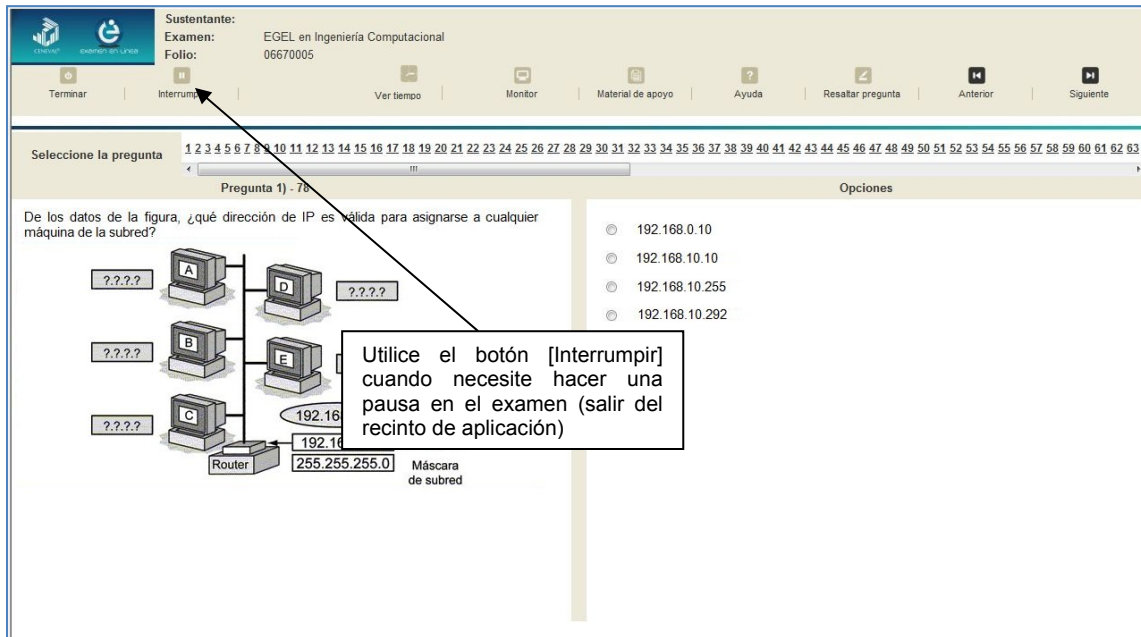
ceneval examen en línea

Sustentante:
Examen: EGEL en Ingeniería Computacional
Folio: 06670005

Terminar | Interrump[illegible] | Ver tiempo | Monitor | Material de apoyo | Ayuda | Resaltar pregunta | Anterior | Siguiente

Seleccione la pregunta 1 2 3 4 5 6 7 8 9 10 11 12 13 14 15 16 17 18 19 20 21 22 23 24 25 26 27 28 29 30 31 32 33 34 35 36 37 38 39 40 41 42 43 44 45 46 47 48 49 50 51 52 53 54 55 56 57 58 59 60 61 62 63

Pregunta 1) - 78

Opciones

De los datos de la figura, ¿qué dirección de IP es válida para asignarse a cualquier máquina de la subred?

A
D
B
E
C
?.?.?.?
?.?.?.?
?.?.?.?
?.?.?.?
?.?.?.?
192.168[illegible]
192.16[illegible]
Router
255.255.255.0
Máscara de subred

192.168.0.10
192.168.10.10
192.168.10.255
192.168.10.292

Utilice el botón [Interrumpir] cuando necesite hacer una pausa en el examen (salir del recinto de aplicación)